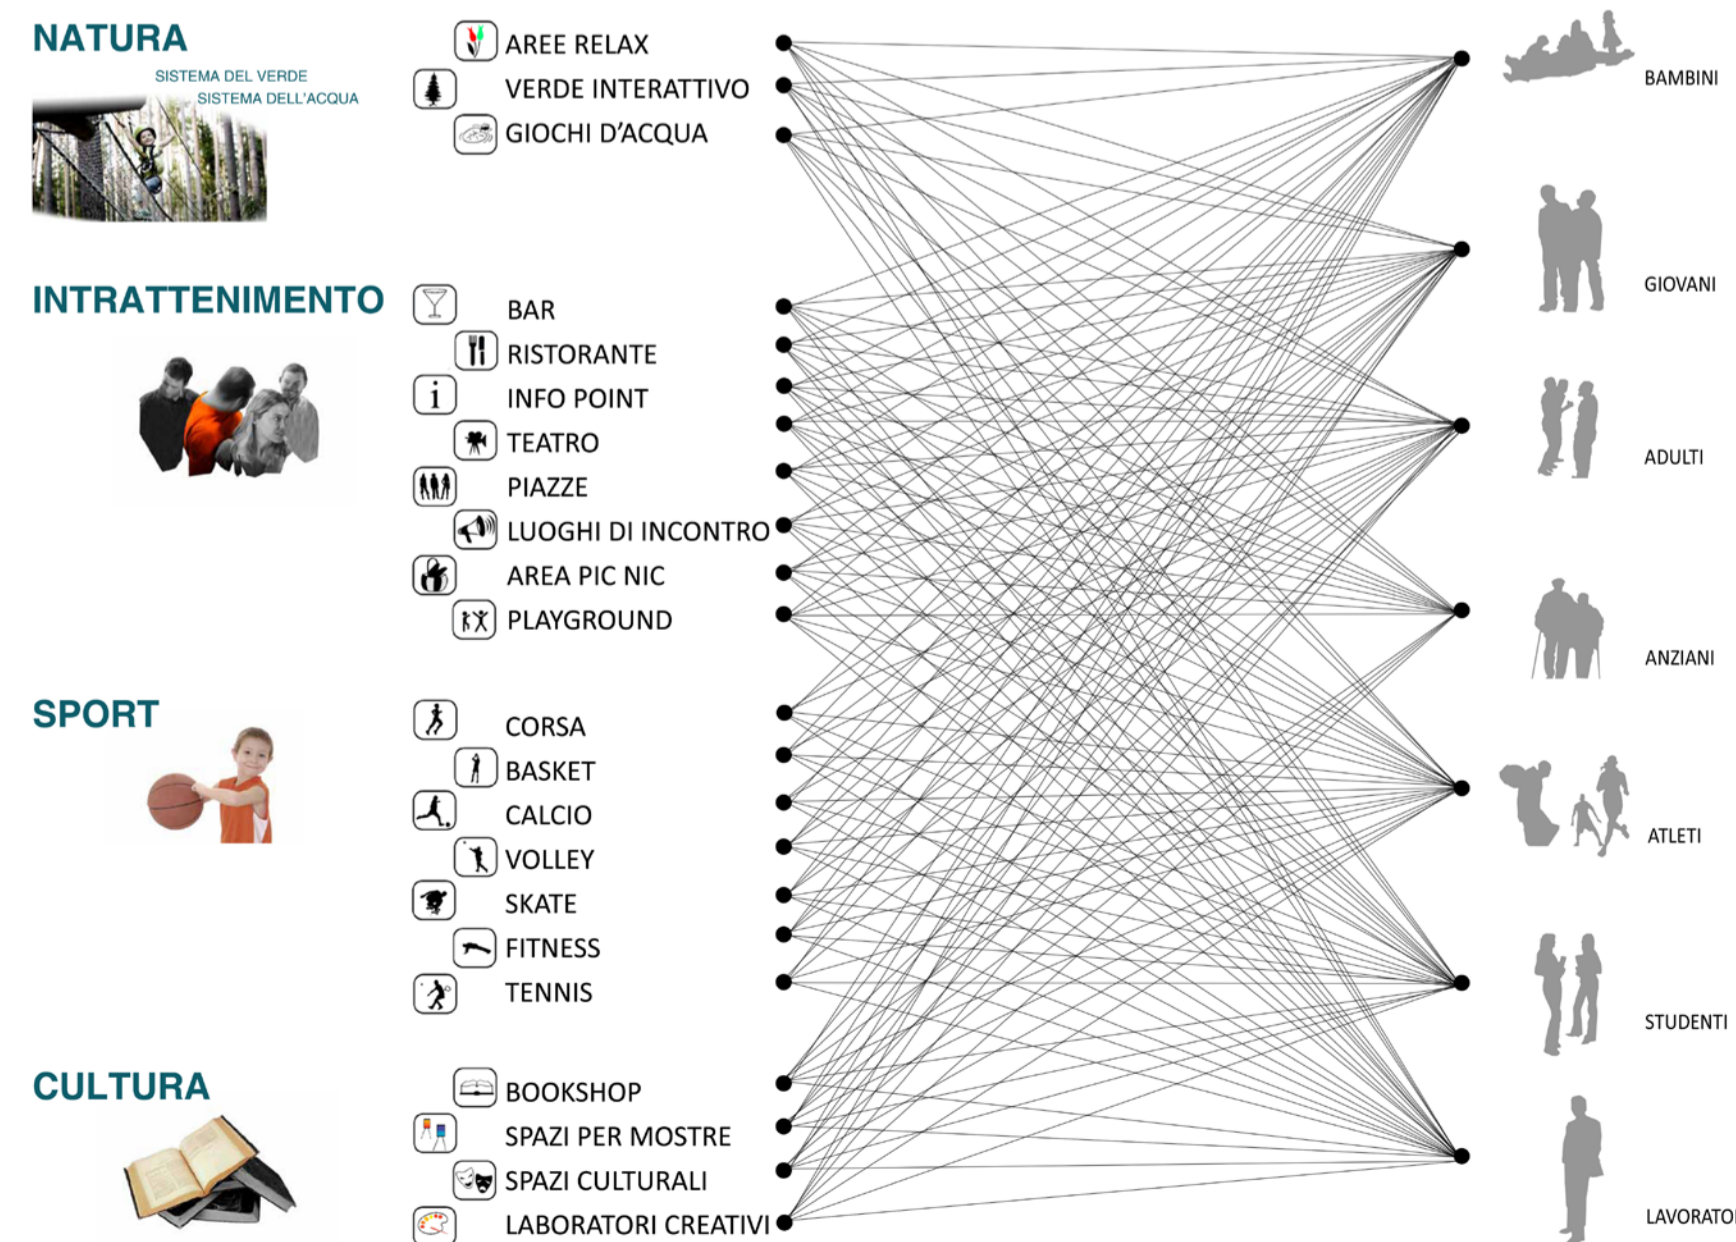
NATURA
SISTEMA DEL VERDE
SISTEMA DELL'ACQUA

AREE RELAX
VERDE INTERATTIVO
GIOCHI D'ACQUA

INTRATTENIMENTO

BAR
RISTORANTE
INFO POINT
TEATRO
PIAZZE
LUOGHI DI INCONTRO
AREA PIC NIC
PLAYGROUND

SPORT

CORSA
BASKET
CALCIO
VOLLEY
SKATE
FITNESS
TENNIS

CULTURA

BOOKSHOP
SPAZI PER MOSTRE
SPAZI CULTURALI
LABORATORI CREATIVI

BAMBINI
GIOVANI
ADULTI
ANZIANI
ATLETI
STUDENTI
LAVORATO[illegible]